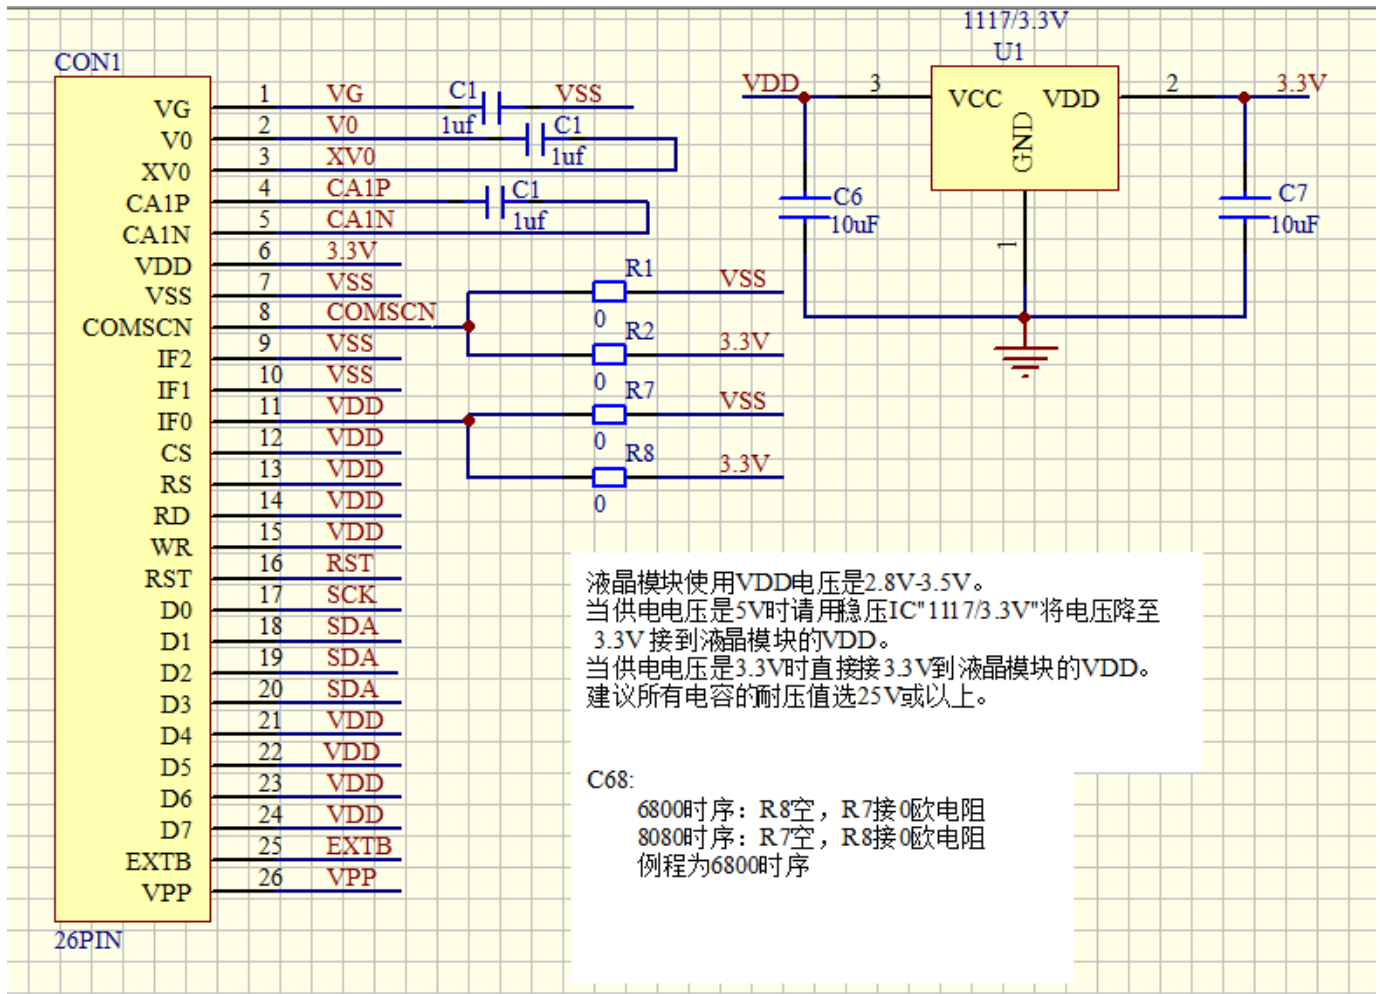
CON1
VG
V0
XV0
CA1P
CA1N
VDD
VSS
COMSCN
IF2
IF1
IF0
CS
RS
RD
WR
RST
D0
D1
D2
D3
D4
D5
D6
D7
EXTB
VPP
26PIN

| | |
|---|---|
| 1 | VG |
| 2 | V0 |
| 3 | XV0 |
| 4 | CA1P |
| 5 | CA1N |
| 6 | 3.3V |
| 7 | VSS |
| 8 | COMSCN |
| 9 | VSS |
| 10 | VSS |
| 11 | VDD |
| 12 | VDD |
| 13 | VDD |
| 14 | VDD |
| 15 | VDD |
| 16 | RST |
| 17 | SCK |
| 18 | SDA |
| 19 | SDA |
| 20 | SDA |
| 21 | VDD |
| 22 | VDD |
| 23 | VDD |
| 24 | VDD |
| 25 | EXTB |
| 26 | VPP |

C1
1uf
VSS
C1
1uf
C1
1uf

R1
0
VSS
R2
0
3.3V
R7
0
VSS
R8
0
3.3V

1117/3.3V
U1
VDD
3
VCC
VDD
GND
2
3.3V
C6
10uF
1
C7
10uF

液晶模块使用VDD电压是2.8V-3.5V。
当供电电压是5V时请用稳压IC"1117/3.3V"将电压降至 3.3V 接到液晶模块的VDD。
当供电电压是3.3V时直接接3.3V到液晶模块的VDD。
建议所有电容的耐压值选25V或以上。

C68:
6800时序：R8空，R7接0欧电阻
8080时序：R7空，R8接0欧电阻
例程为6800时序